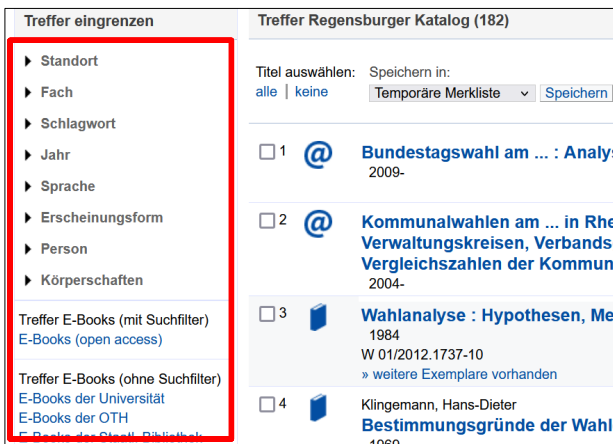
Treffer eingrenzen

Standort
Fach
Schlagwort
Jahr
Sprache
Erscheinungsform
Person
Körperschaften

Treffer E-Books (mit Suchfilter)
E-Books (open access)

Treffer E-Books (ohne Suchfilter)
E-Books der Universität
E-Books der OTH
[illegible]

Treffer Regensburger Katalog (182)

Titel auswählen: alle | keine
Speichern in: Temporäre Merkliste Speichern

1 Bundestagswahl am ... : Analys
2009-

2 Kommunalwahlen am ... in Rhe
Verwaltungskreisen, Verbands
Vergleichszahlen der Kommun
2004-

3 Wahlanalyse : Hypothesen, Me
1984
W 01/2012.1737-10
» weitere Exemplare vorhanden

4 Klingemann, Hans-Dieter
Bestimmungsgründe der Wahl
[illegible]